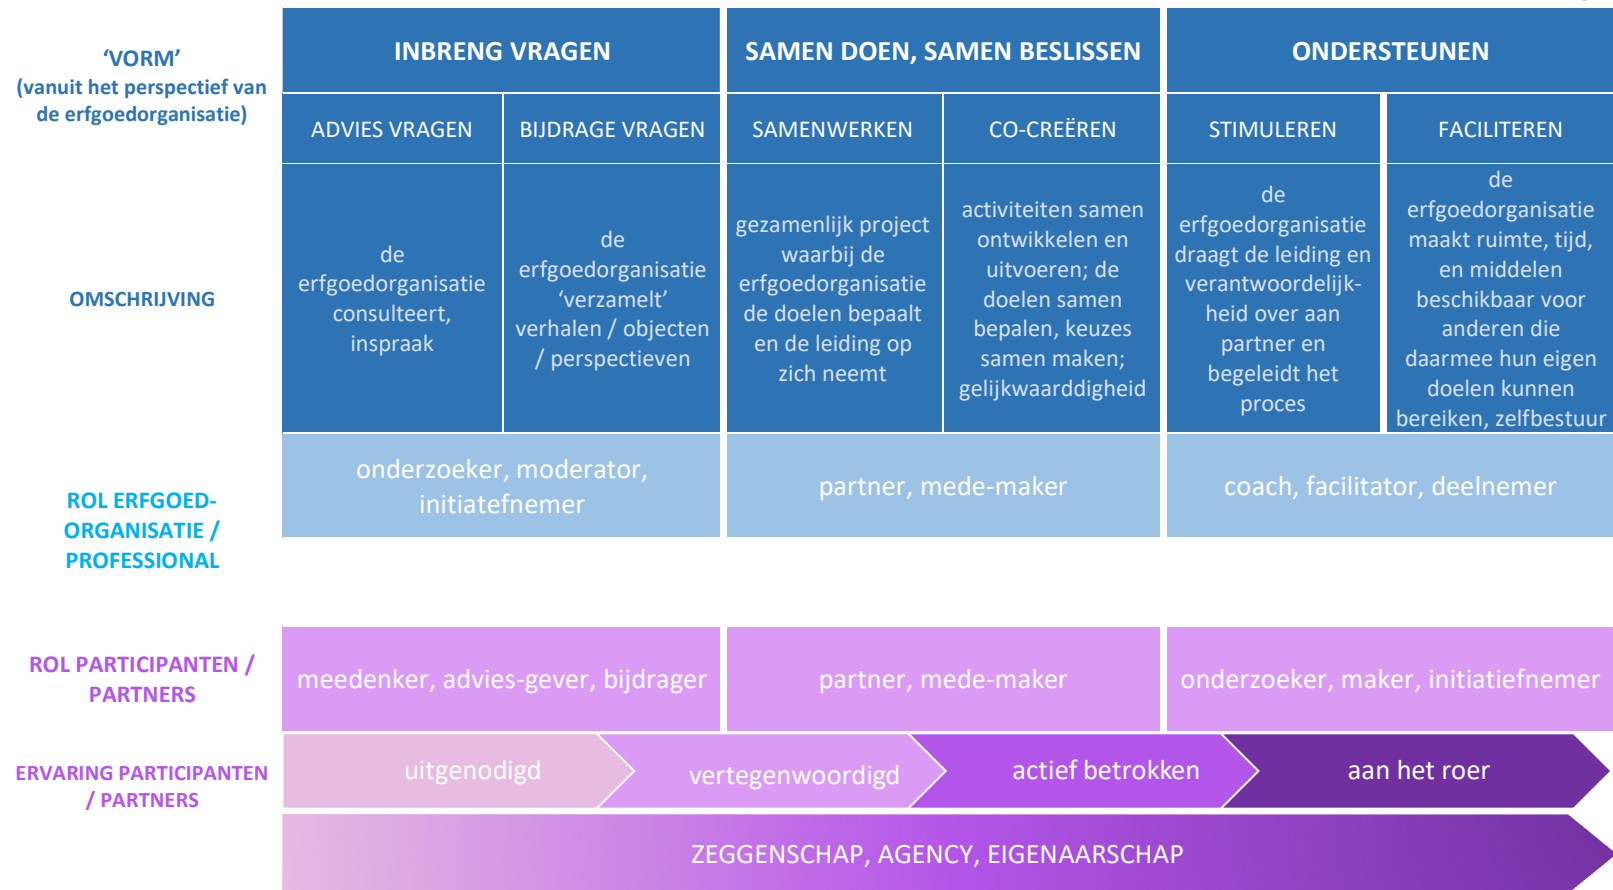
| 'VORM' (vanuit het perspectief van de erfgoedorganisatie) | INBRENG VRAGEN | | SAMEN DOEN, SAMEN BESLISSEN | | ONDERSTEUNEN | |
|---|---|---|---|---|---|---|
| | ADVIES VRAGEN | BIJDRAGE VRAGEN | SAMENWERKEN | CO-CREËREN | STIMULEREN | FACILITEREN |
| OMSCHRIJVING | de erfgoedorganisatie consulteert, inspraak | de erfgoedorganisatie 'verzamelt' verhalen / objecten / perspectieven | gezamenlijk project waarbij de erfgoedorganisatie de doelen bepaalt en de leiding op zich neemt | activiteiten samen ontwikkelen en uitvoeren; de doelen samen bepalen, keuzes samen maken; gelijkwaarddigheid | de erfgoedorganisatie draagt de leiding en verantwoordelijkheid over aan partner en begeleidt het proces | de erfgoedorganisatie maakt ruimte, tijd, en middelen beschikbaar voor anderen die daarmee hun eigen doelen kunnen bereiken, zelfbestuur |
| ROL ERFGOED-ORGANISATIE / PROFESSIONAL | onderzoeker, moderator, initiatefnemer | | partner, mede-maker | | coach, facilitator, deelnemer | |
| ROL PARTICIPANTEN / PARTNERS | meedenker, advies-gever, bijdrager | | partner, mede-maker | | onderzoeker, maker, initiatiefnemer | |

ERVARING PARTICIPANTEN / PARTNERS

uitgenodigd

vertegenwoordigd

actief betrokken

aan het roer

ZEGGENSCHAP, AGENCY, EIGENAARSCHAP